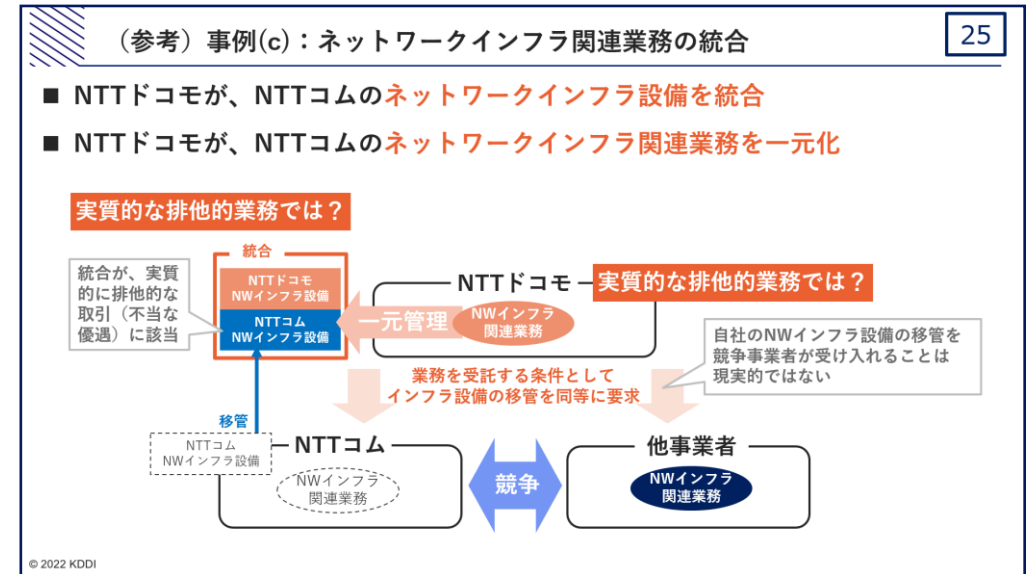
（参考）事例(c)：ネットワークインフラ関連業務の統合

25

■ NTTドコモが、NTTコムのネットワークインフラ設備を統合

■ NTTドコモが、NTTコムのネットワークインフラ関連業務を一元化

実質的な排他的業務では？

統合が、実質的に排他的な取引（不当な優遇）に該当

統合

NTTドコモ
NWインフラ設備

NTTコム
NWインフラ設備

一元管理

NTTドコモ

実質的な排他的業務では？

NWインフラ
関連業務

自社のNWインフラ設備の移管を競争事業者が受け入れることは現実的ではない

業務を受託する条件として
インフラ設備の移管を同等に要求

移管

NTTコム
NWインフラ設備

NTTコム

NWインフラ
関連業務

競争

他事業者

NWインフラ
関連業務

© 2022 KDDI